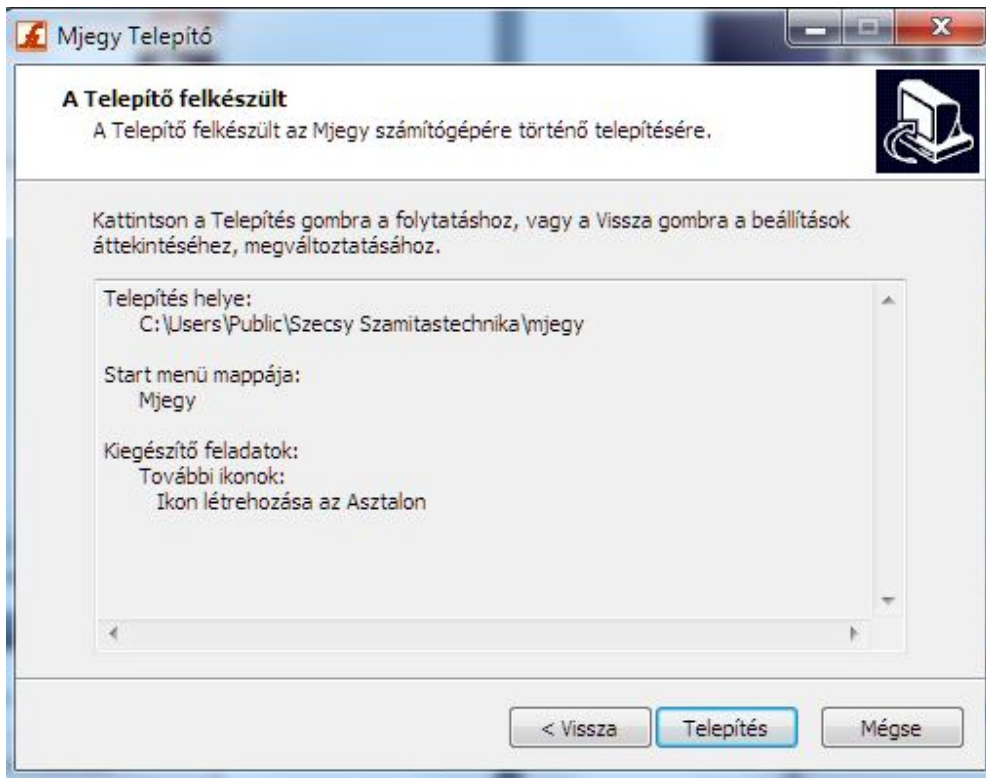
Mjegy Telepítő

A Telepítő felkészült
A Telepítő felkészült az Mjegy számítógépére történő telepítésére.

Kattintson a Telepítés gombra a folytatáshoz, vagy a Vissza gombra a beállítások áttekintéséhez, megváltoztatásához.

Telepítés helye:
C:\Users\Public\Szecsy Szamitastechnika\mjegy

Start menü mappája:
Mjegy

Kiegészítő feladatok:
További ikonok:
Ikon létrehozása az Asztalon

< Vissza
Telepítés
Mégse